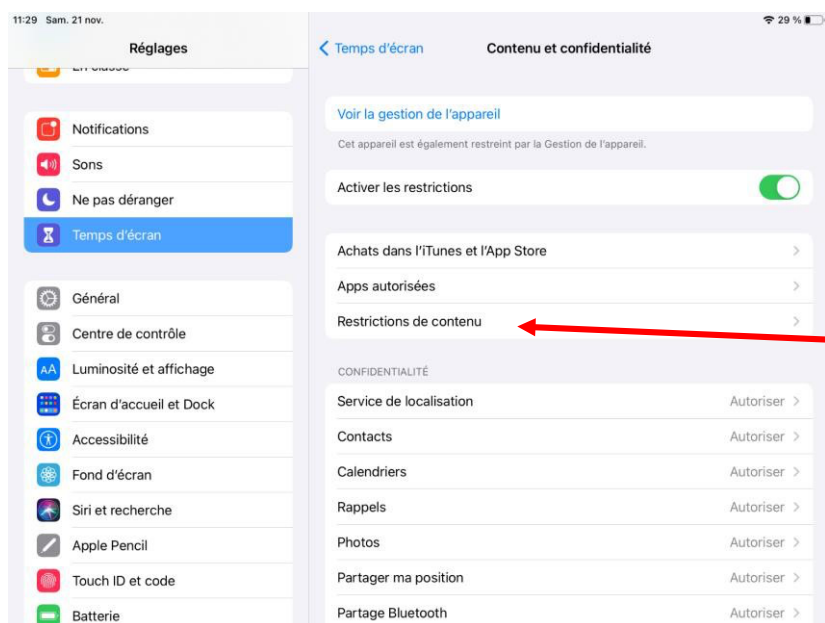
11:29 Sam. 21 nov.

29 %

Réglages

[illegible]

Notifications

Sons

Ne pas déranger

Temps d'écran

Général

Centre de contrôle

Luminosité et affichage

Écran d'accueil et Dock

Accessibilité

Fond d'écran

Siri et recherche

Apple Pencil

Touch ID et code

Batterie

< Temps d'écran

Contenu et confidentialité

Voir la gestion de l'appareil

Cet appareil est également restreint par la Gestion de l'appareil.

Activer les restrictions

Achats dans l'iTunes et l'App Store

Apps autorisées

Restrictions de contenu

CONFIDENTIALITÉ

Service de localisation Autoriser

Contacts Autoriser

Calendriers Autoriser

Rappels Autoriser

Photos Autoriser

Partager ma position Autoriser

Partage Bluetooth Autoriser